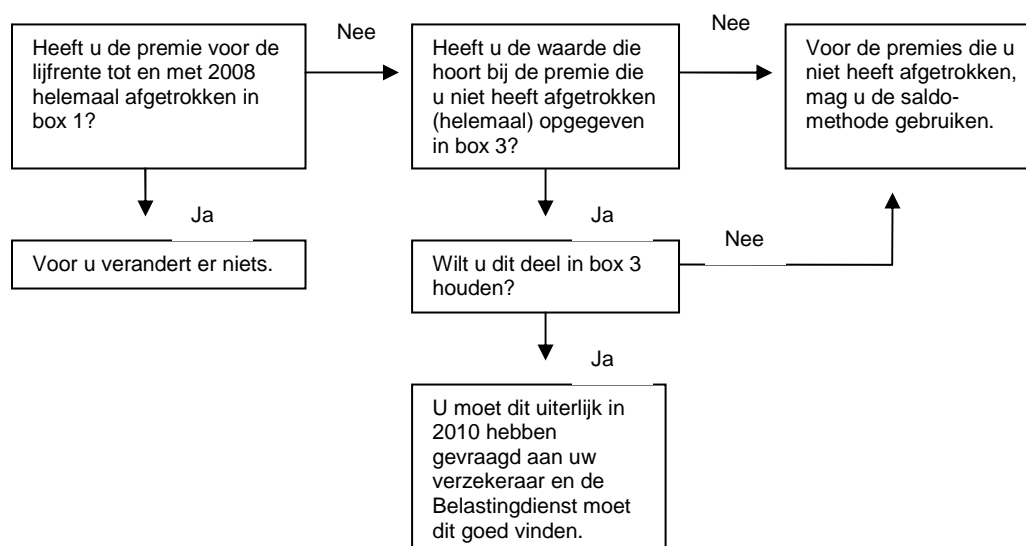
Heeft u de premie voor de lijfrente tot en met 2008 helemaal afgetrokken in box 1?

Nee

Heeft u de waarde die hoort bij de premie die u niet heeft afgetrokken (helemaal) opgegeven in box 3?

Nee

Voor de premies die u niet heeft afgetrokken, mag u de saldomethode gebruiken.

Ja

Voor u verandert er niets.

Ja

Wilt u dit deel in box 3 houden?

Nee

Ja

U moet dit uiterlijk in 2010 hebben gevraagd aan uw verzekeraar en de Belastingdienst moet dit goed vinden.